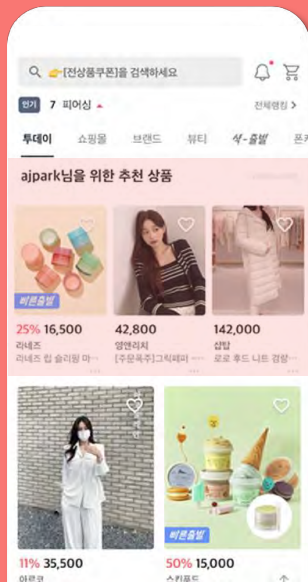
[전상품쿠폰]을 검색하세요

인기 7 피어싱

전체랭킹 >

투데이 쇼핑몰 브랜드 뷰티 색-출발 폰케

ajpark님을 위한 추천 상품

빠른출발

25% 16,500
라네즈
라네즈 립 슬리핑 마...

42,800
영앤리치
[주문폭주]그릭페미 ...

142,000
샵밥
로로 후드 니트 경량...

빠른출발

11% 35,500
아르코

50% 15,000
스킨푸드